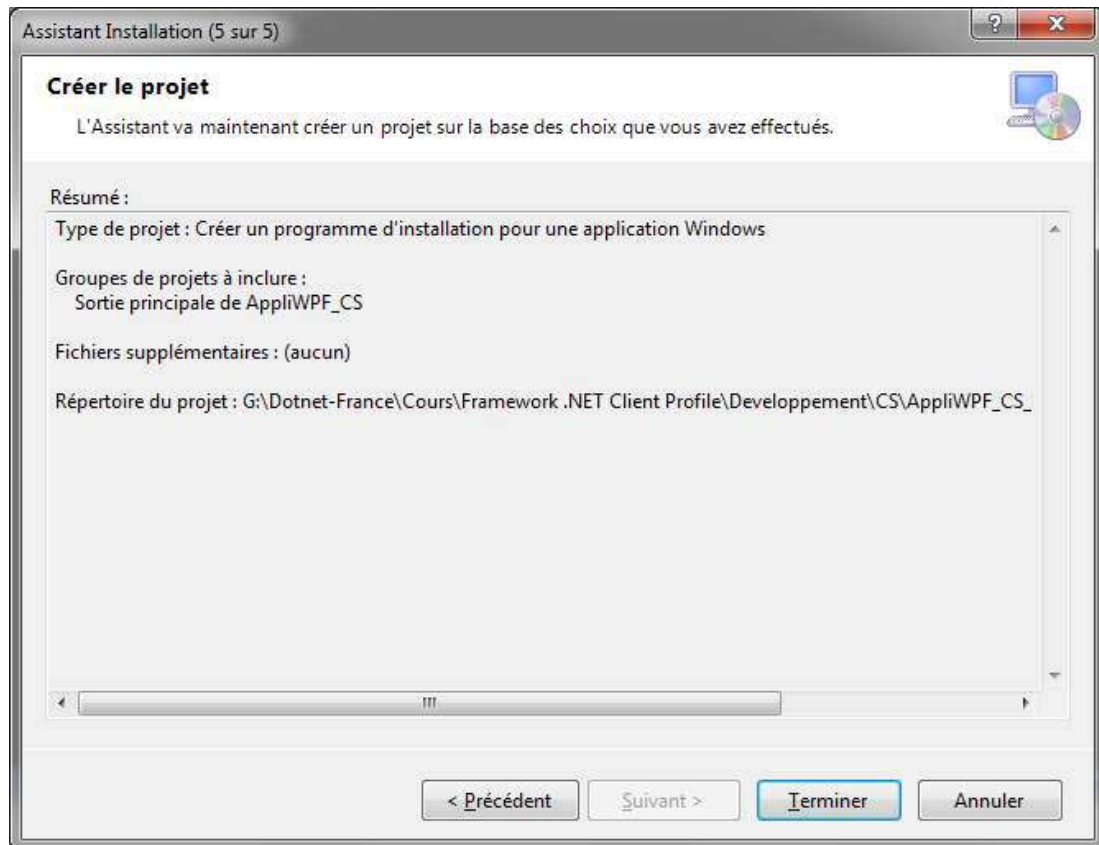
Assistant Installation (5 sur 5)

?

X

Créer le projet

L'Assistant va maintenant créer un projet sur la base des choix que vous avez effectués.

Résumé :

Type de projet : Créer un programme d'installation pour une application Windows

Groupes de projets à inclure :
Sortie principale de AppliWPF_CS

Fichiers supplémentaires : (aucun)

Répertoire du projet : G:\Dotnet-France\Cours\Framework .NET Client Profile\Developpement\CS\AppliWPF_CS_

< Précédent

Suivant >

Terminer

Annuler